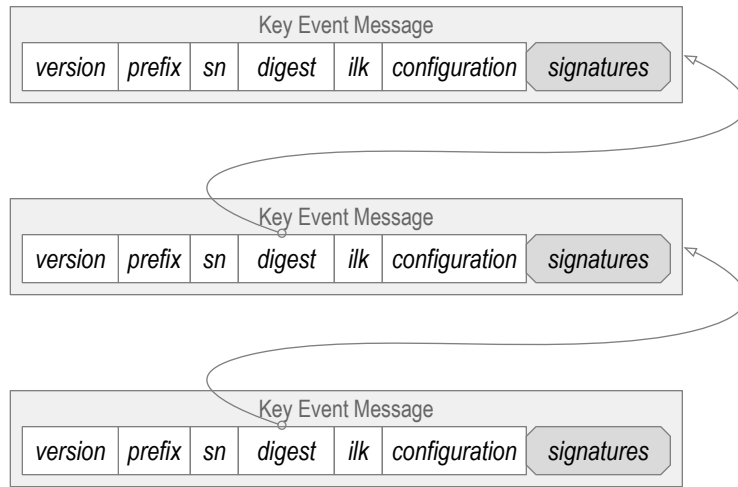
Key Event Message

| version | prefix | sn | digest | ilk | configuration | signatures |
|---|---|---|---|---|---|---|

Key Event Message

| version | prefix | sn | digest | ilk | configuration | signatures |
|---|---|---|---|---|---|---|

Key Event Message

| version | prefix | sn | digest | ilk | configuration | signatures |
|---|---|---|---|---|---|---|